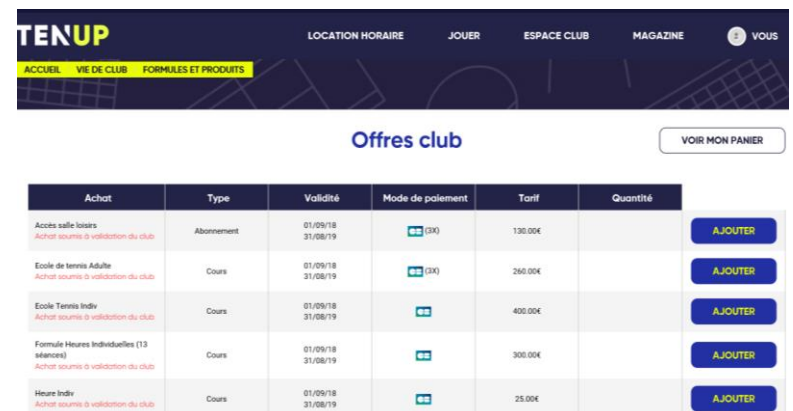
TENUP

LOCATION HORAIRE JOUER ESPACE CLUB MAGAZINE VOUS

ACCUEIL VIE DE CLUB FORMULES ET PRODUITS

Offres club

VOIR MON PANIER

| Achat | Type | Validité | Mode de paiement | Tarif | Quantité | |
|---|---|---|---|---|---|---|
| Accès salle loisirs Achat soumis à validation du club | Abonnement | 01/09/18 31/08/19 | (3X) | 130.00€ | | AJOUTER |
| Ecole de tennis Adulte Achat soumis à validation du club | Cours | 01/09/18 31/08/19 | (3X) | 260.00€ | | AJOUTER |
| Ecole Tennis Indiv Achat soumis à validation du club | Cours | 01/09/18 31/08/19 | | 400.00€ | | AJOUTER |
| Formule Heures Individuelles (13 séances) Achat soumis à validation du club | Cours | 01/09/18 31/08/19 | | 300.00€ | | AJOUTER |
| Heure Indiv Achat soumis à validation du club | Cours | 01/09/18 31/08/19 | | 25.00€ | | AJOUTER |